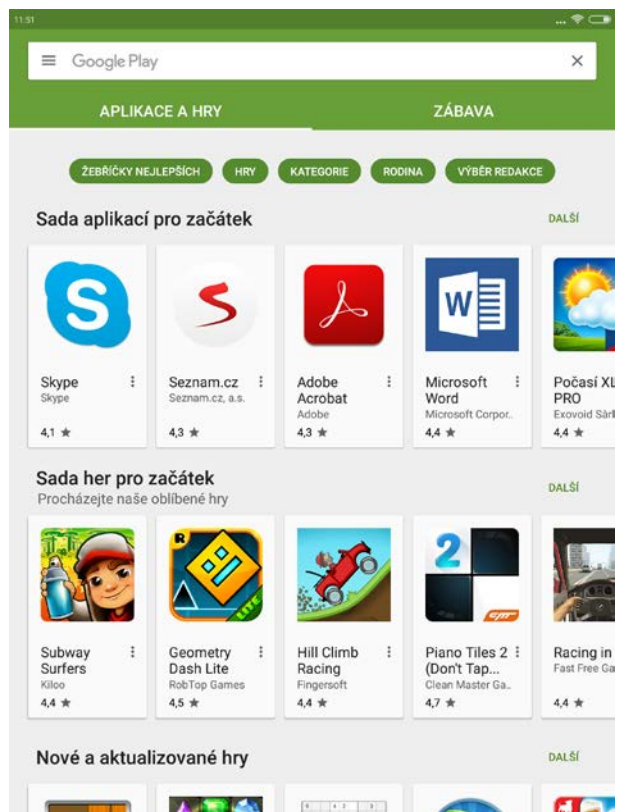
11:51

Google Play

APLIKACE A HRY
ZÁBAVA

ŽEBŘÍČKY NEJLEPŠÍCH
HRY
KATEGORIE
RODINA
VÝBĚR REDAKCE

Sada aplikací pro začátek
DALŠÍ

Skype
Skype
4,1 ★

Seznam.cz
Seznam.cz, a.s.
4,3 ★

Adobe Acrobat
Adobe
4,3 ★

Microsoft Word
Microsoft Corpor.
4,4 ★

Počasí XL PRO
Exovoid Sàrl
4,4 ★

Sada her pro začátek
Procházejte naše oblíbené hry
DALŠÍ

Subway Surfers
Kiloo
4,4 ★

Geometry Dash Lite
RobTop Games
4,5 ★

Hill Climb Racing
Fingersoft
4,4 ★

Piano Tiles 2 (Don't Tap...
Clean Master Ga.
4,7 ★

Racing in
Fast Free Ga
4,4 ★

Nové a aktualizované hry
DALŠÍ